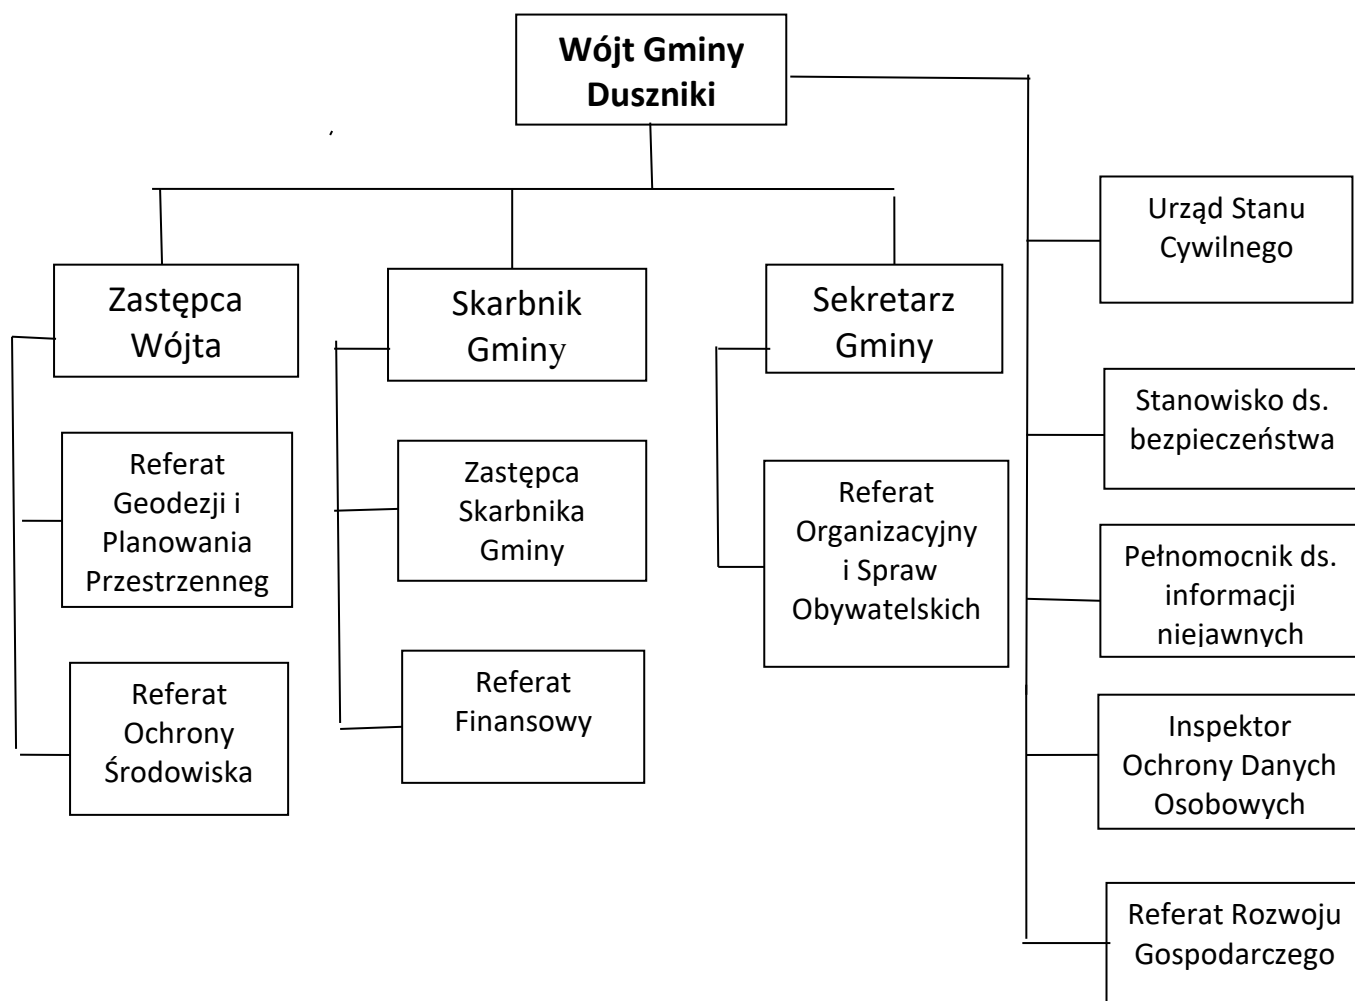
Wójt Gminy Duszniki

Zastępca Wójta

Referat Geodezji i Planowania Przestrzenneg

Referat Ochrony Środowiska

Skarbnik Gminy

Zastępca Skarbnika Gminy

Referat Finansowy

Sekretarz Gminy

Referat Organizacyjny i Spraw Obywatelskich

Urząd Stanu Cywilnego

Stanowisko ds. bezpieczeństwa

Pełnomocnik ds. informacji niejawnych

Inspektor Ochrony Danych Osobowych

Referat Rozwoju Gospodarczego